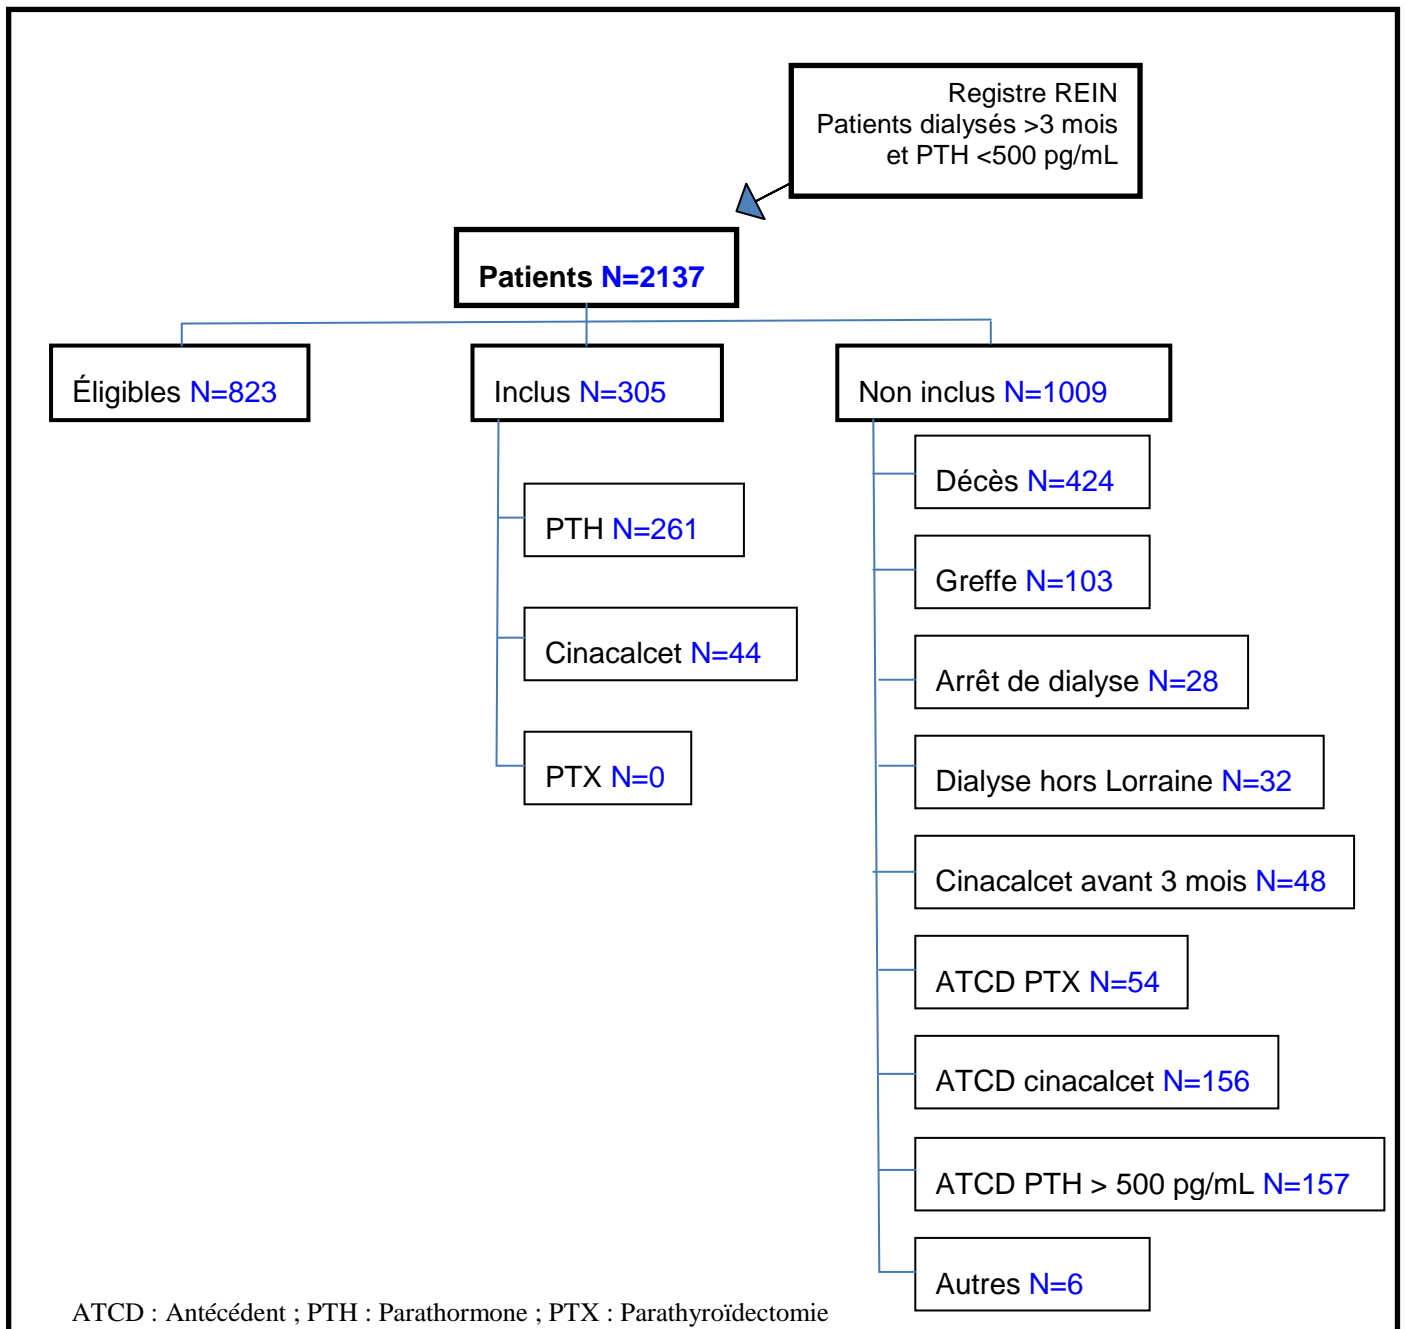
Registre REIN
Patients dialysés >3 mois
et PTH <500 pg/mL

Patients N=2137

Éligibles N=823

Inclus N=305

Non inclus N=1009

PTH N=261

Cinacalcet N=44

PTX N=0

Décès N=424

Greffe N=103

Arrêt de dialyse N=28

Dialyse hors Lorraine N=32

Cinacalcet avant 3 mois N=48

ATCD PTX N=54

ATCD cinacalcet N=156

ATCD PTH > 500 pg/mL N=157

Autres N=6

ATCD : Antécédent ; PTH : Parathormone ; PTX : Parathyroïdectomie